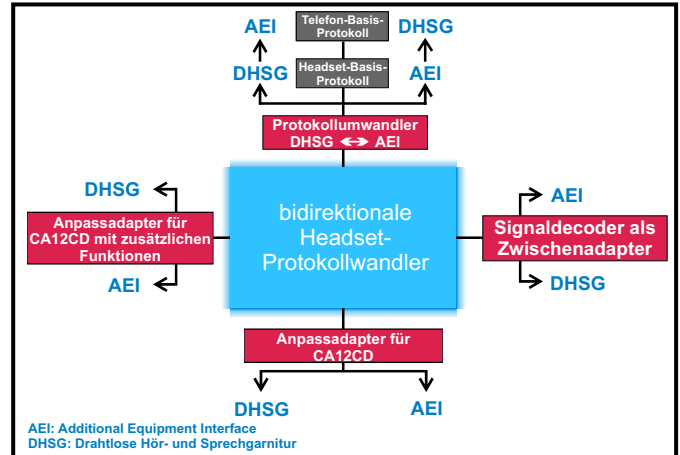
AEI
Telefon-Basis-Protokoll
DHSG

DHSG
Headset-Basis-Protokoll
AEI

Protokollumwandler DHSG ↔ AEI

DHSG
Anpassadapter für CA12CD mit zusätzlichen Funktionen
AEI

bidirektionale Headset-Protokollwandler

AEI
Signaldecoder als Zwischenadapter
DHSG

Anpassadapter für CA12CD

DHSG
AEI

AEI: Additional Equipment Interface
DHSG: Drahtlose Hör- und Sprechgarnitur